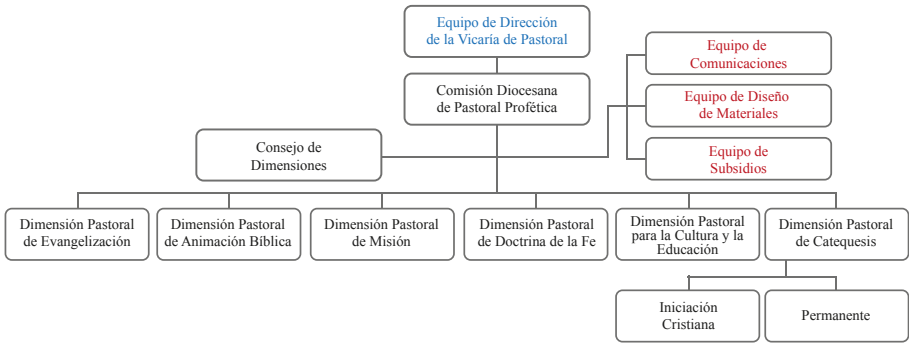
Equipo de Dirección de la Vicaría de Pastoral

Comisión Diocesana de Pastoral Profética

Equipo de Comunicaciones

Equipo de Diseño de Materiales

Equipo de Subsidios

Consejo de Dimensiones

Dimensión Pastoral de Evangelización

Dimensión Pastoral de Animación Bíblica

Dimensión Pastoral de Misión

Dimensión Pastoral de Doctrina de la Fe

Dimensión Pastoral para la Cultura y la Educación

Dimensión Pastoral de Catequesis

Iniciación Cristiana

Permanente